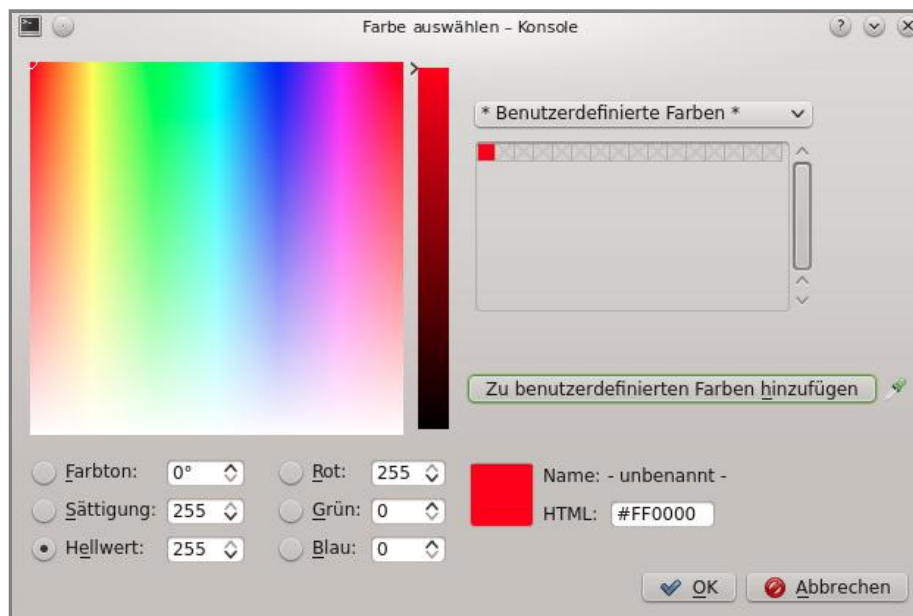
Farbe auswählen – Konsole

* Benutzerdefinierte Farben *

Zu benutzerdefinierten Farben hinzufügen

Farbton: 0°
Sättigung: 255
Hellwert: 255
Rot: 255
Grün: 0
Blau: 0

Name: - unbenannt -
HTML: #FF0000

OK
Abbrechen